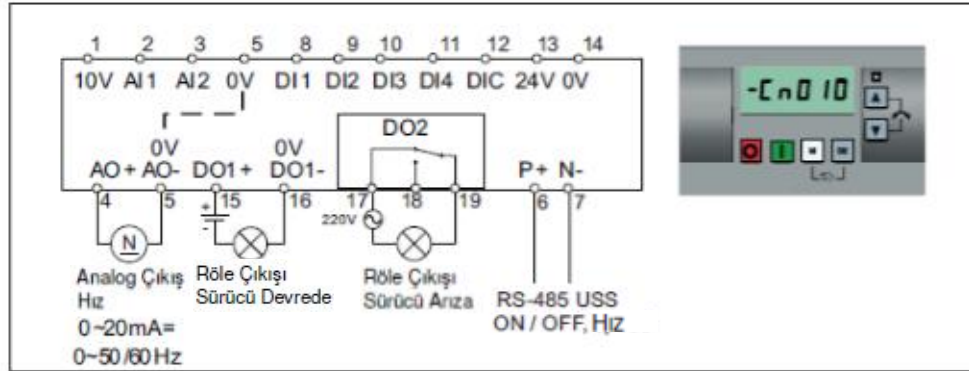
1 2 3 5 8 9 10 11 12 13 14
10V AI1 AI2 0V DI1 DI2 DI3 DI4 DIC 24V 0V

0V
AO+ AO-
4 5
DO1+ DO1-
15 16
0V
DO2
17 18 19
220V
P+ N-
6 7

-Cn010

Analog Çıkış Hız
0~20mA= 0~50/60 Hz

Röle Çıkışı Sürücü Devrede

Röle Çıkışı Sürücü Arıza

RS-485 USS ON / OFF, Hız